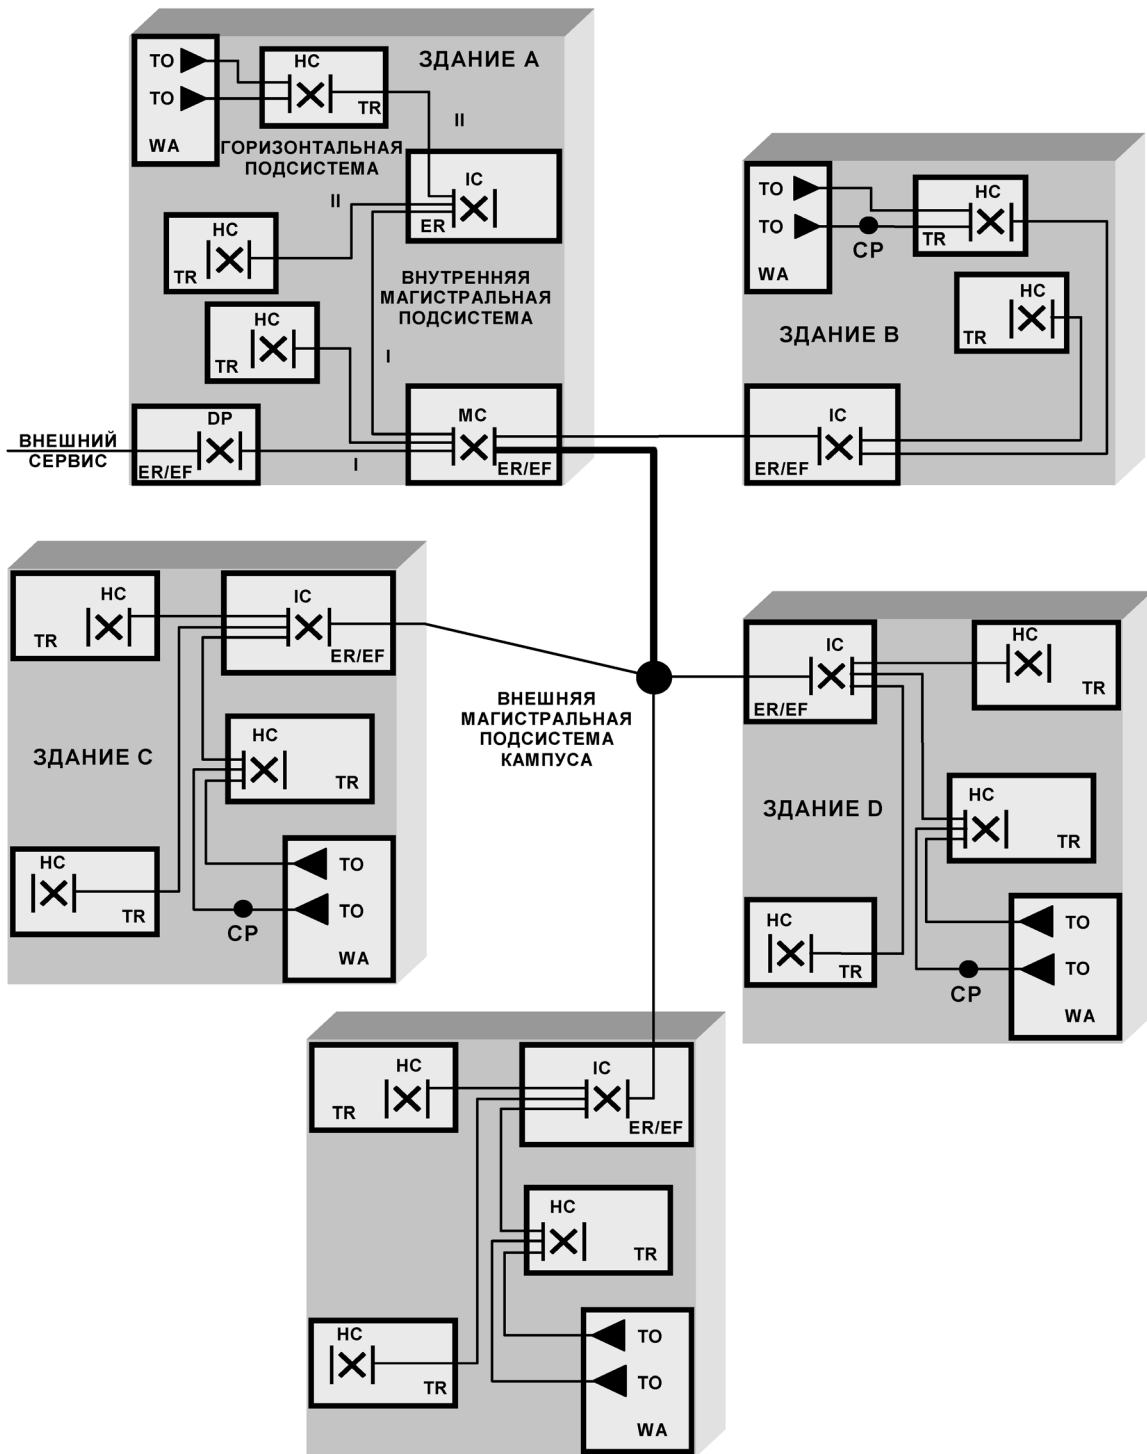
ЗДАНИЕ А

TO
TO
WA

HC
TR

II

ГОРИЗОНТАЛЬНАЯ ПОДСИСТЕМА

IC
ER

II

HC
TR

ВНУТРЕННЯЯ МАГИСТРАЛЬНАЯ ПОДСИСТЕМА

HC
TR

I

ВНЕШНИЙ СЕРВИС

DP
ER/EF

I

MC
ER/EF

TO
TO
CP
WA

HC
TR

HC
TR

ЗДАНИЕ В

IC
ER/EF

HC
TR

IC
ER/EF

ЗДАНИЕ С

HC
TR

HC
TR

CP

TO
TO
WA

ВНЕШНЯЯ МАГИСТРАЛЬНАЯ ПОДСИСТЕМА КАМПУСА

IC
ER/EF

HC
TR

ЗДАНИЕ D

HC
TR

HC
TR

TO
TO
CP
WA

HC
TR

IC
ER/EF

HC
TR

HC
TR

TO
TO
WA